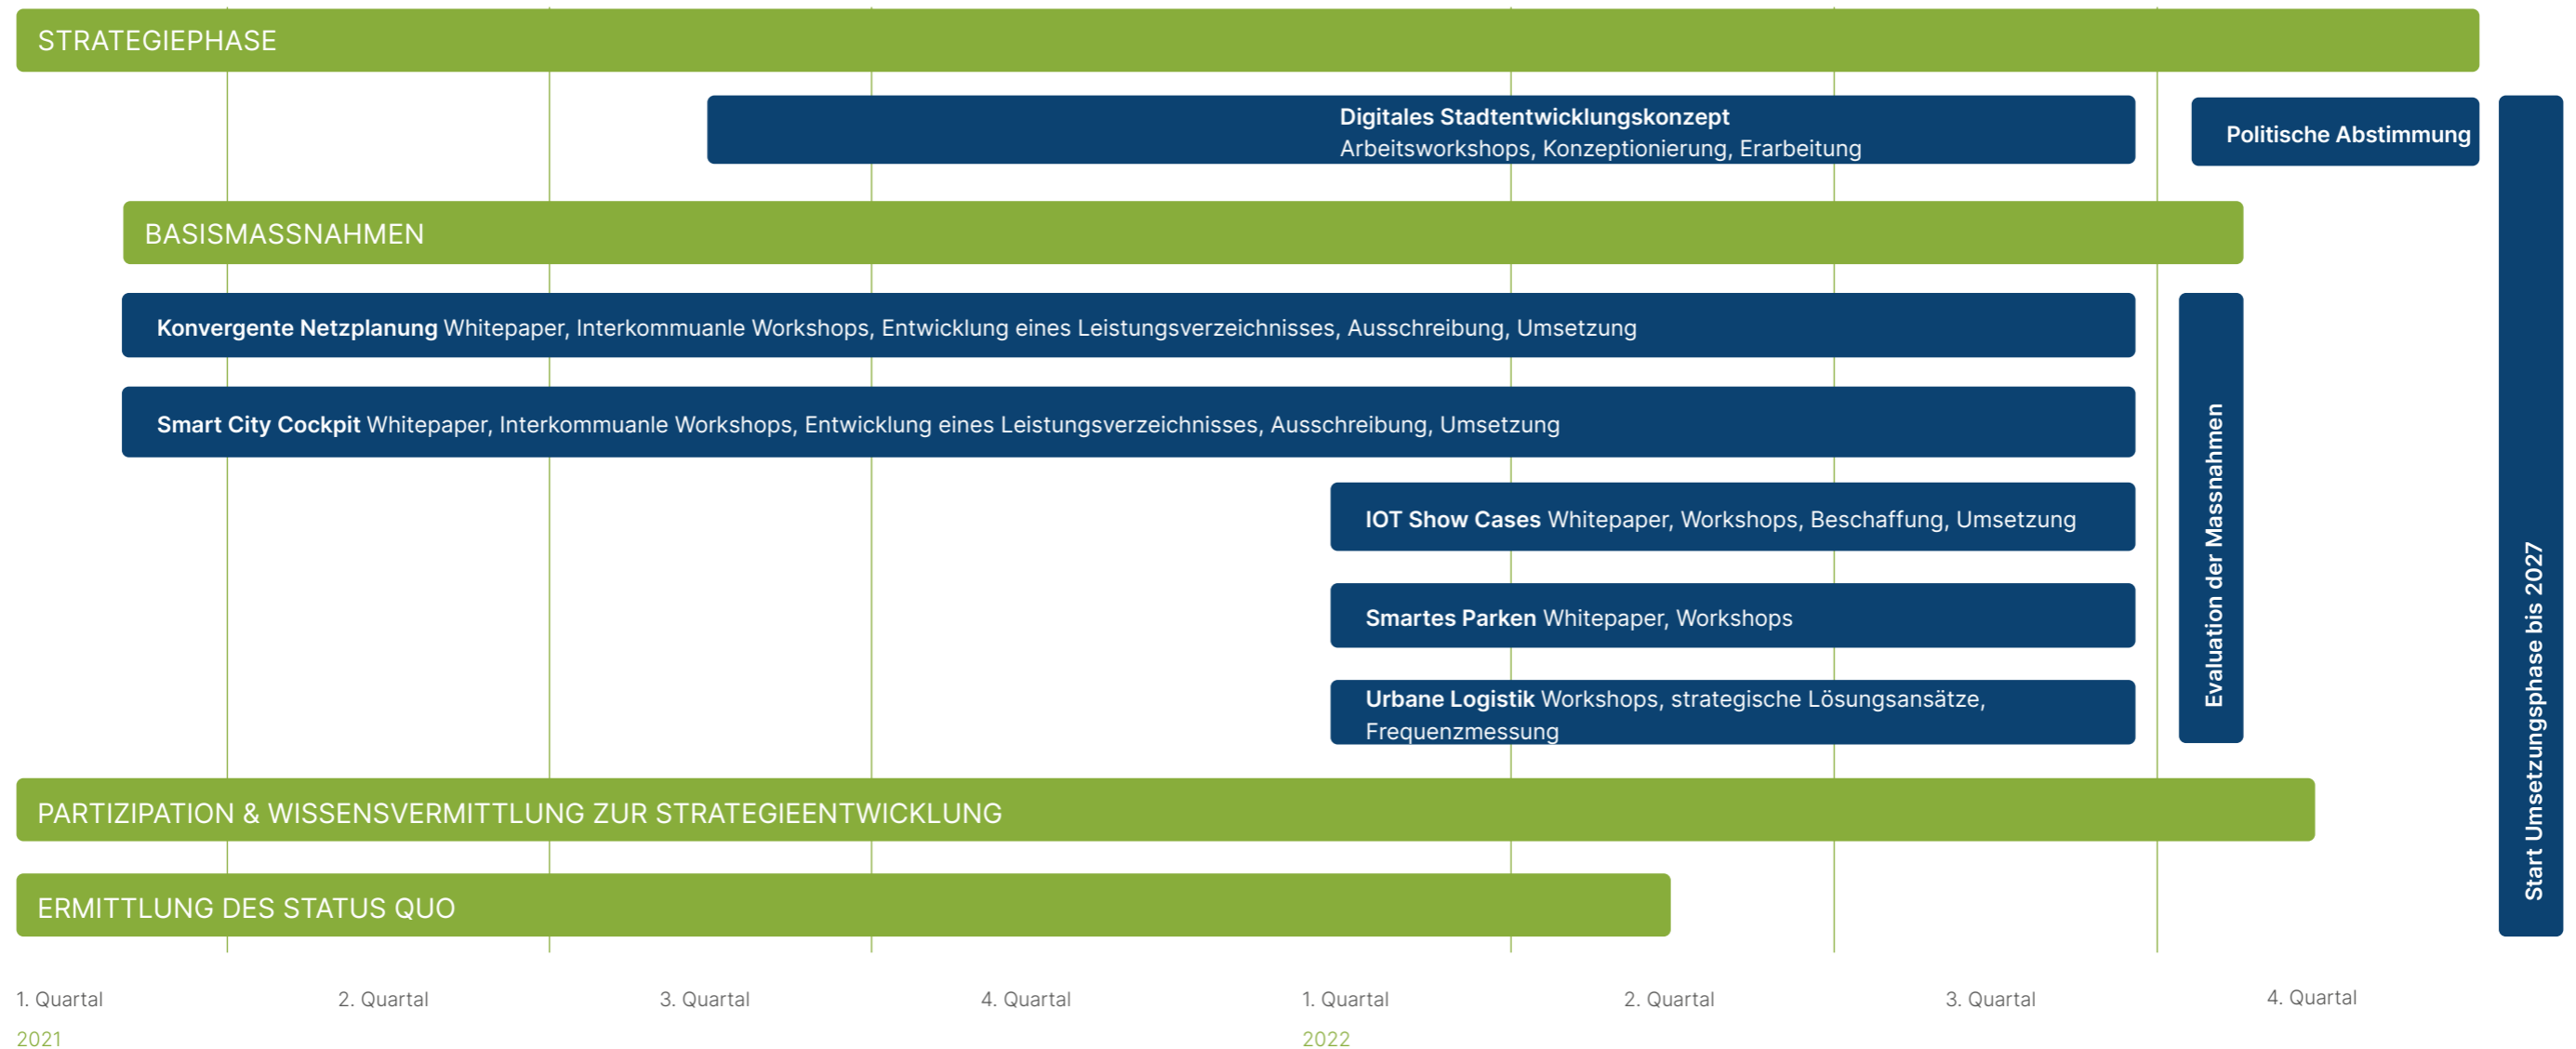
STRATEGIEPHASE

**Digitales Stadtentwicklungskonzept**
Arbeitsworkshops, Konzeptionierung, Erarbeitung

**Politische Abstimmung**

BASISMASSNAHMEN

**Konvergente Netzplanung** Whitepaper, Interkommuanle Workshops, Entwicklung eines Leistungsverzeichnisses, Ausschreibung, Umsetzung

**Smart City Cockpit** Whitepaper, Interkommuanle Workshops, Entwicklung eines Leistungsverzeichnisses, Ausschreibung, Umsetzung

**IOT Show Cases** Whitepaper, Workshops, Beschaffung, Umsetzung

**Smartes Parken** Whitepaper, Workshops

**Urbane Logistik** Workshops, strategische Lösungsansätze, Frequenzmessung

**Evaluation der Massnahmen**

**Start Umsetzungsphase bis 2027**

PARTIZIPATION & WISSENSVERMITTLUNG ZUR STRATEGIEENTWICKLUNG

ERMITTLUNG DES STATUS QUO

1. Quartal 2. Quartal 3. Quartal 4. Quartal 1. Quartal 2. Quartal 3. Quartal 4. Quartal

2021 2022